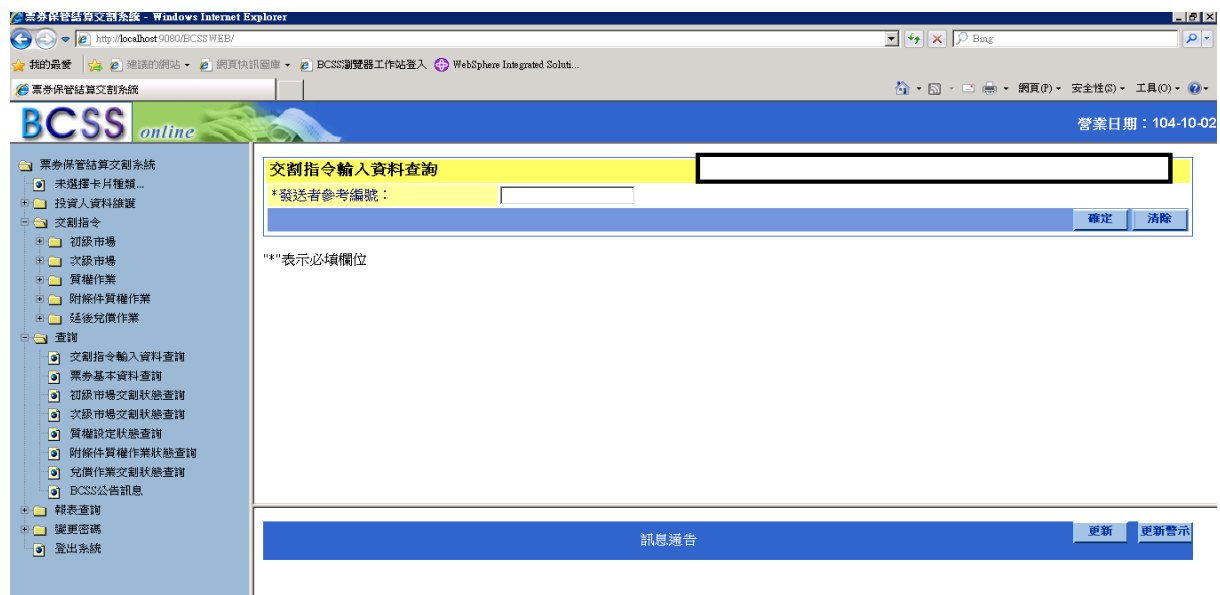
票券保管結算交割系統 - Windows Internet Explorer

http://localhost:9080/BCSSWEB/

Bing

我的最愛 | 建議的網站 ▾ | 網頁快訊圖庫 ▾ | BCSS瀏覽器工作站登入 | WebSphere Integrated Soluti...

票券保管結算交割系統

網頁(P) ▾ 安全性(S) ▾ 工具(O) ▾

BCSS online

營業日期：104-10-02

票券保管結算交割系統
未選擇卡片種類...
投資人資料維護
交割指令
初級市場
次級市場
質權作業
附條件質權作業
延後兌償作業
查詢
交割指令輸入資料查詢
票券基本資料查詢
初級市場交割狀態查詢
次級市場交割狀態查詢
質權設定狀態查詢
附條件質權作業狀態查詢
兌償作業交割狀態查詢
BCSS公告訊息
報表查詢
變更密碼
登出系統

交割指令輸入資料查詢

*發送者參考編號：

確定 清除

"*"表示必填欄位

訊息通告

更新 更新警示